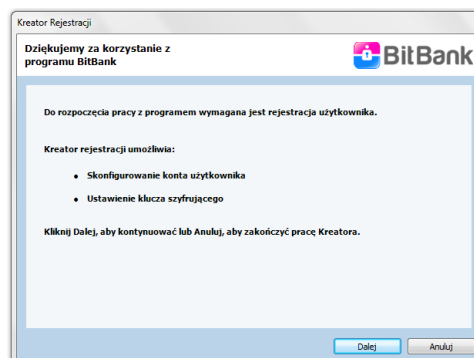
Kreator Rejestracji

Dziękujemy za korzystanie z programu BitBank

BitBank

Do rozpoczęcia pracy z programem wymagana jest rejestracja użytkownika.

Kreator rejestracji umożliwia:

- Skonfigurowanie konta użytkownika
- Ustawienie klucza szyfrującego

Kliknij Dalej, aby kontynuować lub Anuluj, aby zakończyć pracę Kreatora.

Dalej

Anuluj